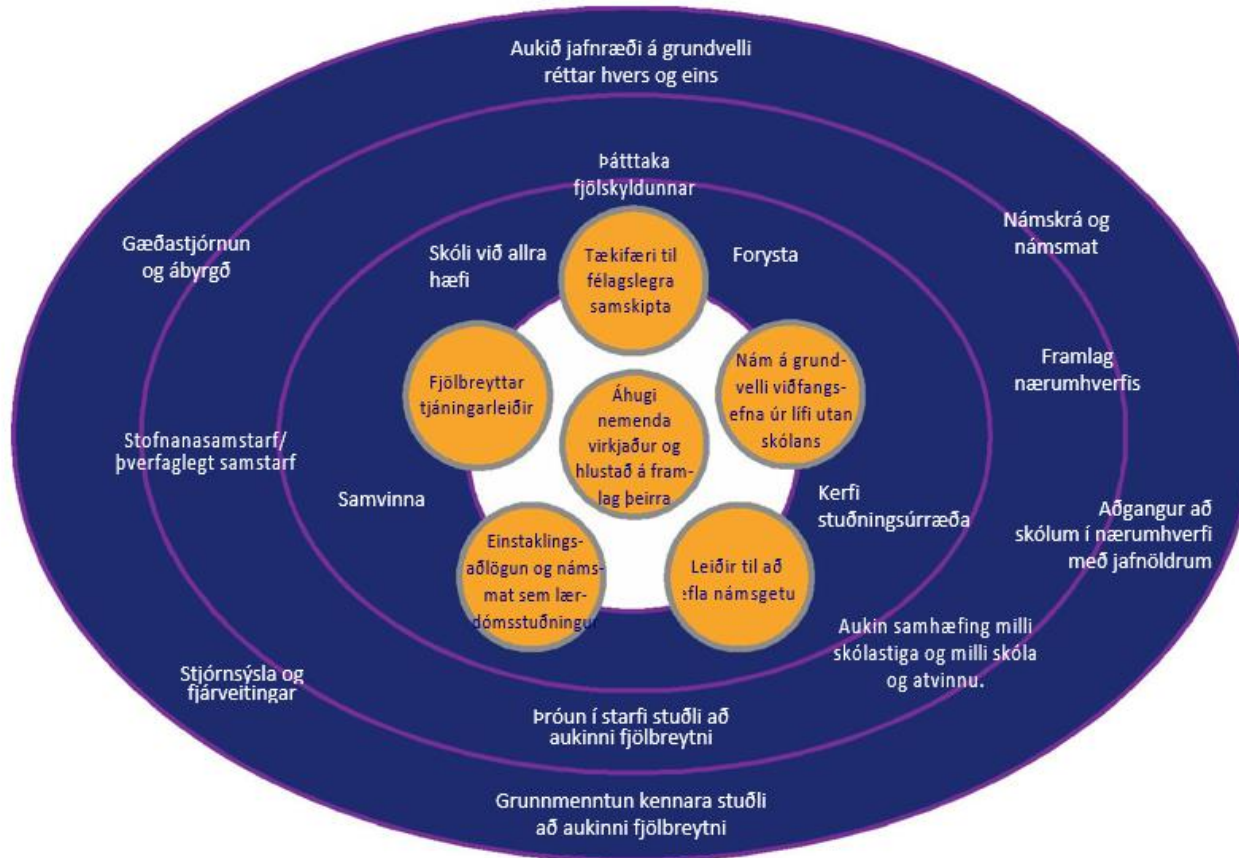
Aukið jafnræði á grundvelli réttar hvers og eins

Þátttaka fjölskyldunnar

Námskrá og námsmat

Gæðastjórnun og ábyrgð

Skóli við allra hæfi

Forysta

Tækifæri til félagslegra samskipta

Nám á grundvelli viðfangsefna úr lífi utan skólans

Framlag nærumhverfis

Fjölbreyttar tjáningarleiðir

Áhugi nemenda virkjaður og hlustað á framlag þeirra

Stofnanasamstarf/ þverfaglegt samstarf

Samvinna

Kerfi stuðningsúrræða

Aðgangur að skólum í nærumhverfi með jafnöldrum

Einstaklingsaðlögun og námsmat sem lærdómsstuðningur

Leiðir til að efla námsgetu

Aukin samhæfing milli skólastiga og milli skóla og atvinnu.

Stjórnsýsla og fjárveitingar

Þróun í starfi stuðli að aukinni fjölbreytni

Grunnmenntun kennara stuðli að aukinni fjölbreytni